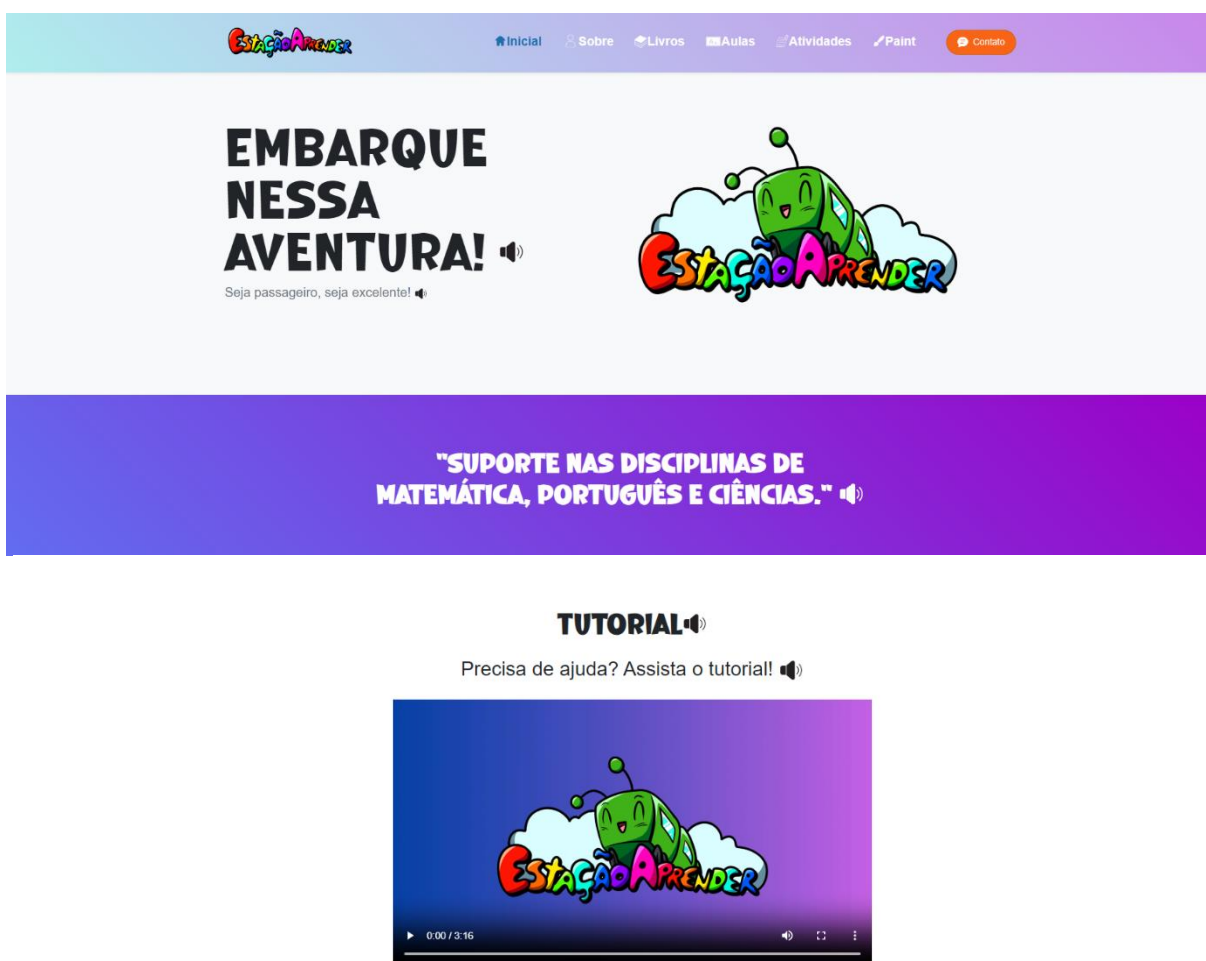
EstaçãoAprender

Inicial Sobre Livros Aulas Atividades Paint Contato

EMBARQUE NESSA AVENTURA!

Seja passageiro, seja excelente!

EstaçãoAprender

"SUPORTE NAS DISCIPLINAS DE MATEMÁTICA, PORTUGUÊS E CIÊNCIAS."

TUTORIAL

Precisa de ajuda? Assista o tutorial!

EstaçãoAprender

0:00 / 3:16